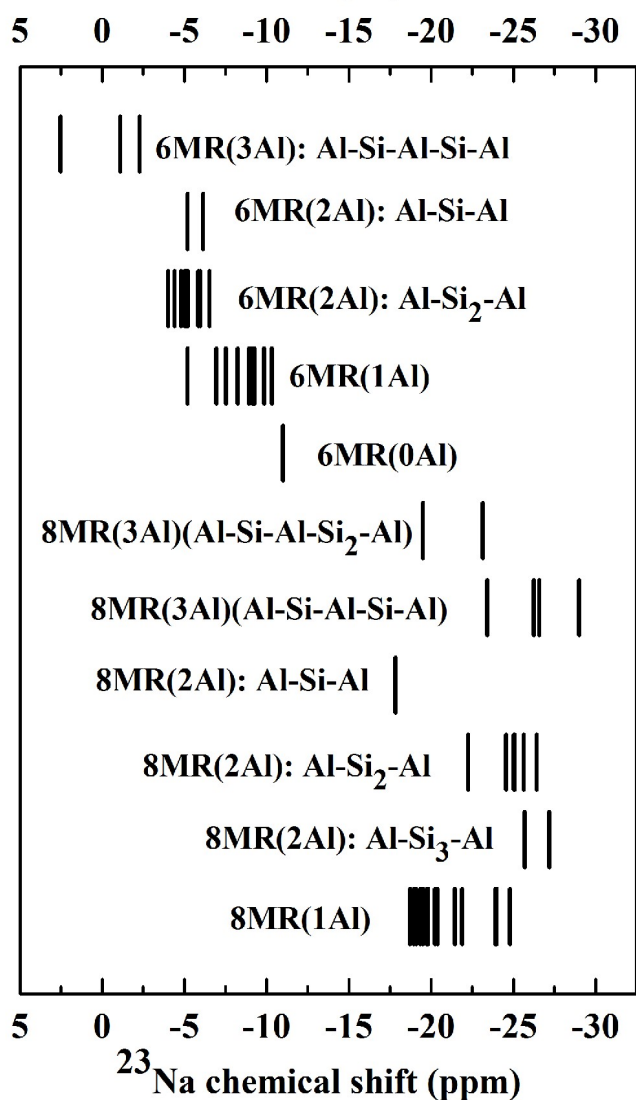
5 0 -5 -10 -15 -20 -25 -30

6MR(3Al): Al-Si-Al-Si-Al

6MR(2Al): Al-Si-Al

6MR(2Al): Al-Si$_2$-Al

6MR(1Al)

6MR(0Al)

8MR(3Al)(Al-Si-Al-Si$_2$-Al)

8MR(3Al)(Al-Si-Al-Si-Al)

8MR(2Al): Al-Si-Al

8MR(2Al): Al-Si$_2$-Al

8MR(2Al): Al-Si$_3$-Al

8MR(1Al)

5 0 -5 -10 -15 -20 -25 -30

$^{23}$Na chemical shift (ppm)